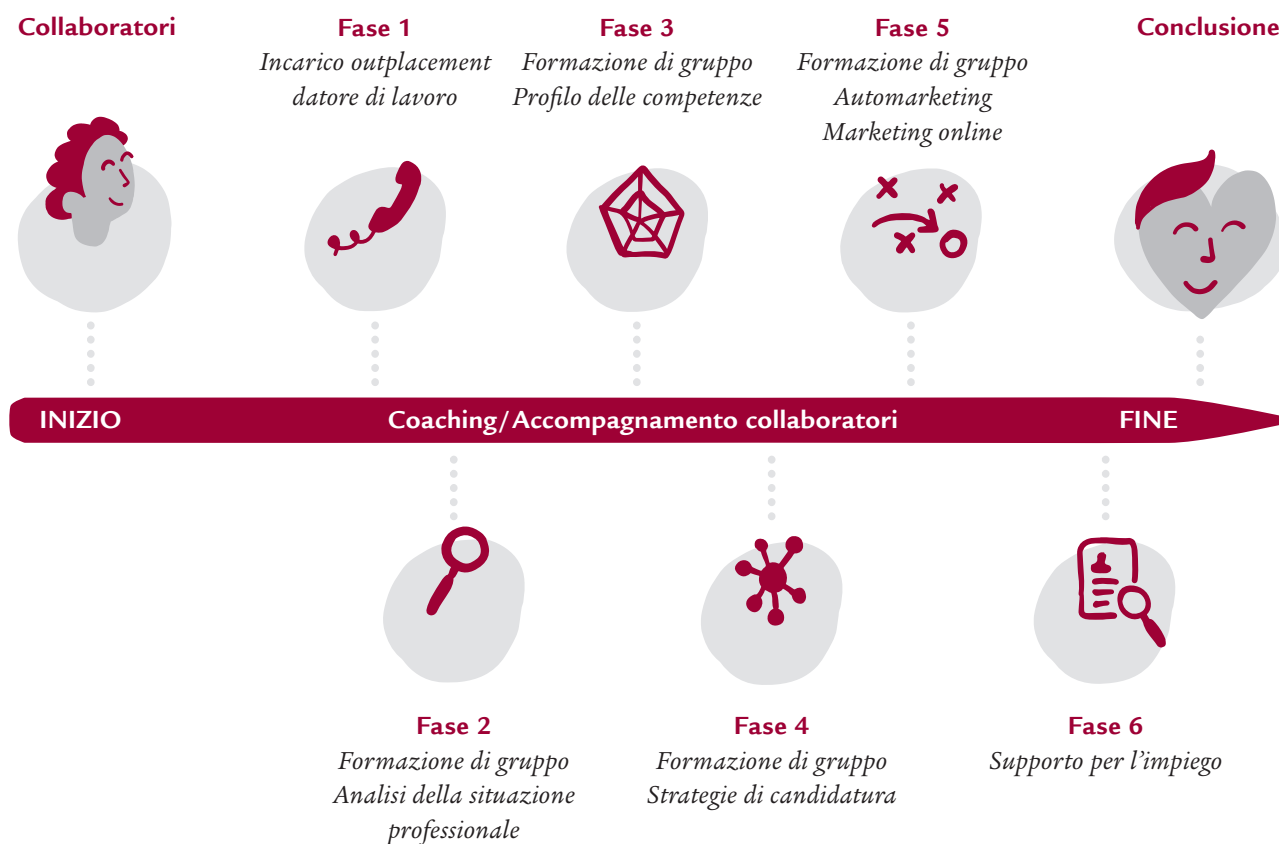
Collaboratori

Fase 1
Incarico outplacement datore di lavoro

Fase 3
Formazione di gruppo
Profilo delle competenze

Fase 5
Formazione di gruppo
Automarketing
Marketing online

Conclusione

INIZIO Coaching/Accompagnamento collaboratori FINE

Fase 2
Formazione di gruppo
Analisi della situazione professionale

Fase 4
Formazione di gruppo
Strategie di candidatura

Fase 6
Supporto per l’impiego